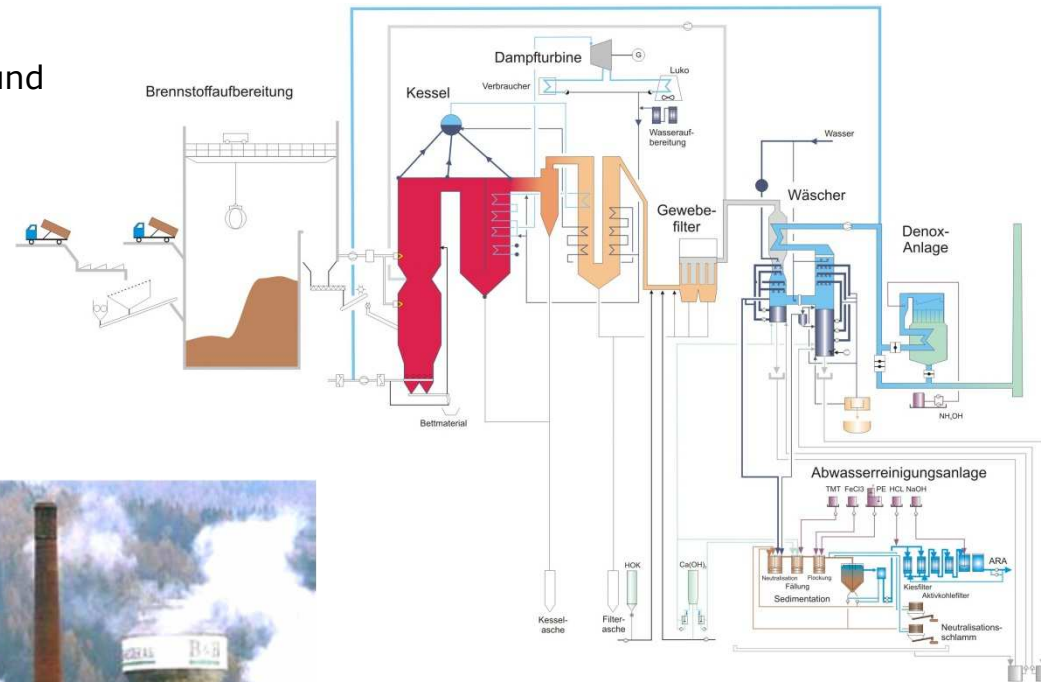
und

Brennstoffaufbereitung

Kessel

Dampfturbine

G

Verbraucher

Luko

Wasseraufbereitung

Wasser

Wäscher

Gewebefilter

Denox-Anlage

Bettmaterial

$NH_4OH$

Abwasserreinigungsanlage

TMT FeCl3 PE HCL NaOH

Neutralisation Fällung Flockung

Sedimentation

Kiesfilter Aktivkohlefilter

ARA

Neutralisationsschlamm

Kesselasche

Filterasche

HOK

$Ca(OH)_2$